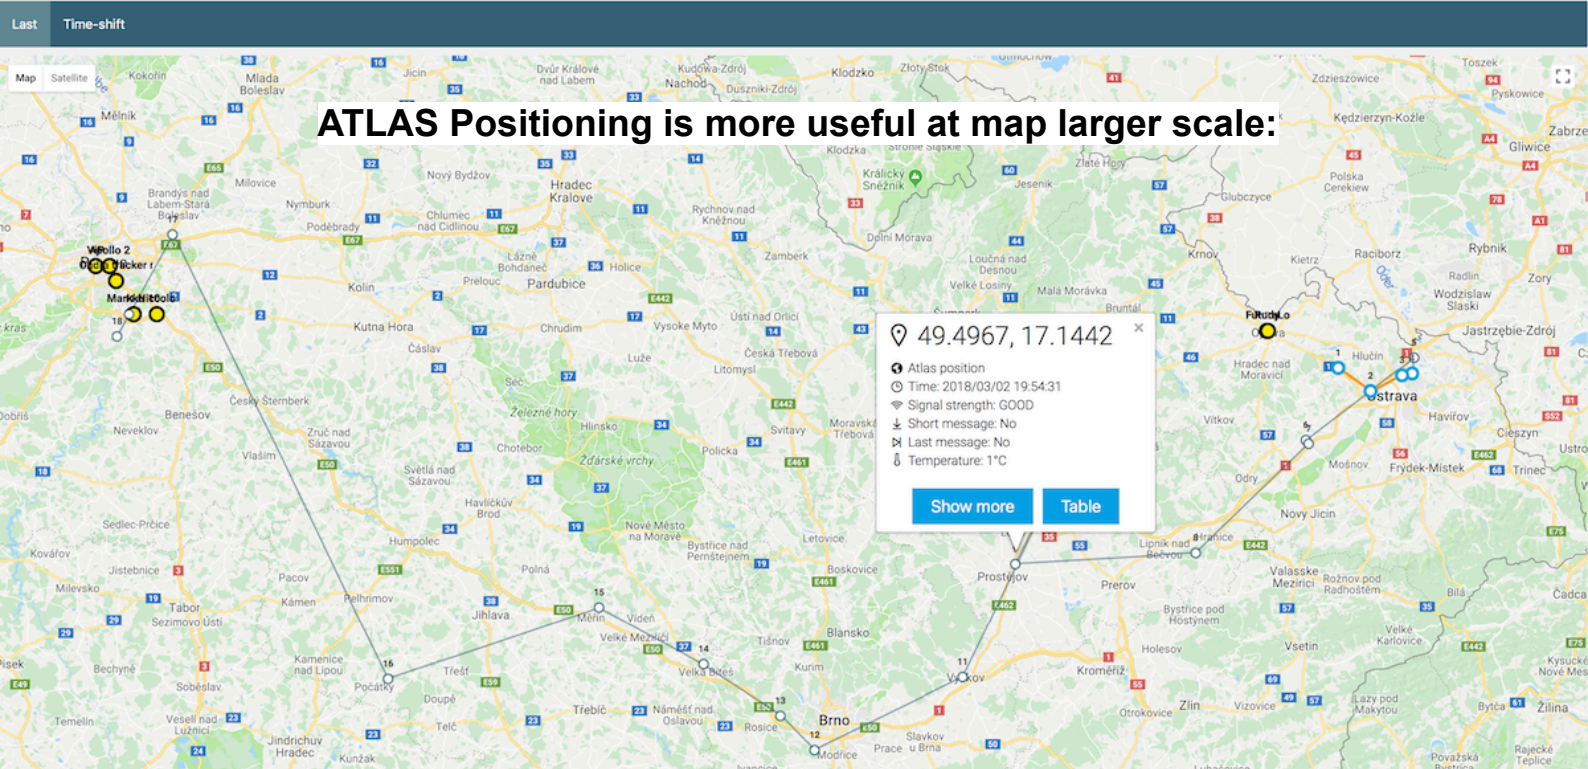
Last Time-shift

Map Satellite

ATLAS Positioning is more useful at map larger scale:

49.4967, 17.1442

Atlas position
Time: 2018/03/02 19:54:31
Signal strength: GOOD
Short message: No
Last message: No
Temperature: 1°C

Show more Table

Mladá Boleslav
Mělník
Hradec Králové
Pardubice
Kolín
Kutná Hora
Chrudim
Jihlava
Brno
Prostějov
Vyškov
Ostrava
Kroměříž
Zlín
Nový Jičín
Frýdek-Místek
Havířov
Opava
Krnov
Jeseník
Kłodzko
Rybnik
Gliwice
Racibórz
Wodzisław Śląski
Jastrzębie-Zdrój
Třebíč
Pelhřimov
Tábor
Havlíčkův Brod
Polička
Svitavy
Litomyšl
Česká Třebová
Ústí nad Orlicí
Vsetín
Hodonín
Velké Meziříčí
Boskovice
Blansko
Přerov
Lipník nad Bečvou
Hranice
Valašské Meziříčí
Rožnov pod Radhoštěm
Třinec
Český Šternberk
Benešov
Humpolec
Pacov
Kamenice nad Lipou
Počátky
Telč
Dačice
Vlašim
Čáslav
Nymburk
Poděbrady
Jičín
Náchod
Trutnov
Třešť
Velká Bíteš
Rosice
Modřice
Slavkov u Brna
Hlučín
Vítkov
Odry
Fulnek
Bruntál
Šumperk
Zábřeh
Moravská Třebová
Letovice
Tišnov
Kuřim
Hradec nad Moravicí
Kędzierzyn-Koźle
Pyskowice
Zdzieszowice
Glubczyce
Prudnik
Głuchołazy
Nysa
Kietrz
Bílovec
Mošnov
Frenštát
Kopřivnice
Příbor
Štramberk
Holešov
Bystřice pod Hostýnem
Otrokovice
Vizovice
Bečva
Kroměříž
1
2
5
6
11
12
13
14
15
16
18
Apollo 2
Marks
Hacker
Futudo